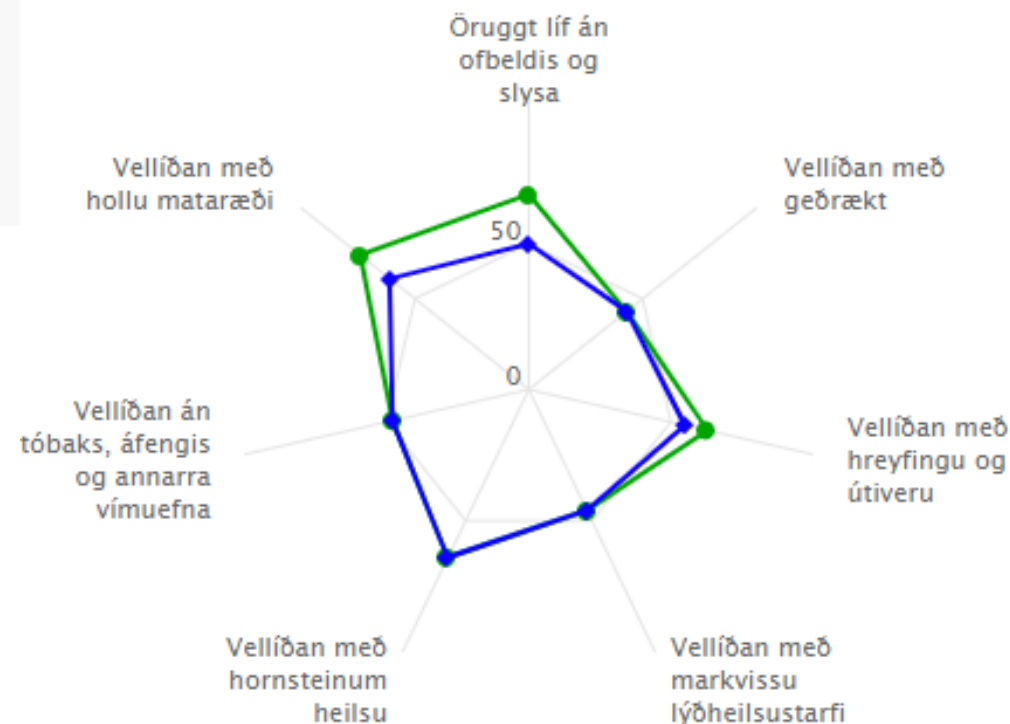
Öruggt líf án ofbeldis og slysa

Vellíðan með geðrækt

Vellíðan með hreyfingu og útiveru

Vellíðan með markvissu lýðheilsustarfi

Vellíðan með hornsteinum heilsu

Vellíðan án tóbaks, áfengis og annarra vímuefna

Vellíðan með hollu mataræði

50

0